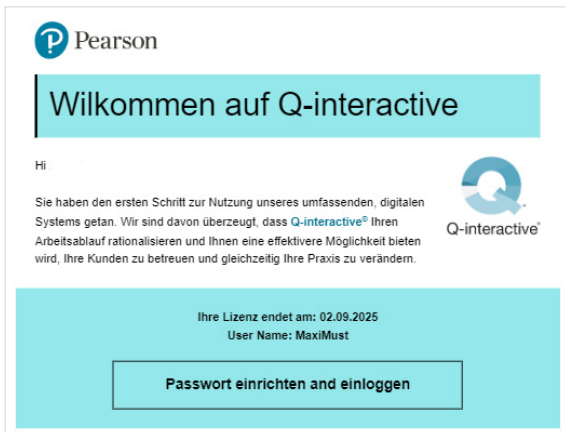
Pearson

Wilkommen auf Q-interactive

Hi

Sie haben den ersten Schritt zur Nutzung unseres umfassenden, digitalen Systems getan. Wir sind davon überzeugt, dass Q-interactive® Ihren Arbeitsablauf rationalisieren und Ihnen eine effektivere Möglichkeit bieten wird, Ihre Kunden zu betreuen und gleichzeitig Ihre Praxis zu verändern.

Q-interactive®

Ihre Lizenz endet am: 02.09.2025
User Name: MaxiMust

Passwort einrichten and einloggen